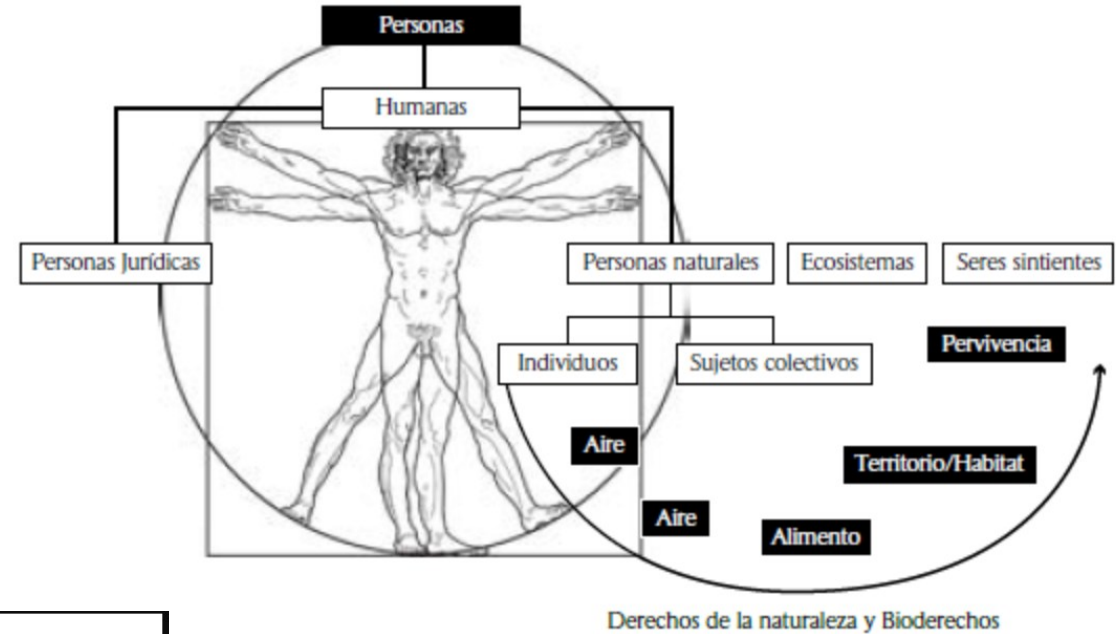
Personas

Humanas

Personas Jurídicas

Personas naturales

Ecosistemas

Seres sintientes

Individuos

Sujetos colectivos

Pervivencia

Aire

Territorio/Habitat

Aire

Alimento

Derechos de la naturaleza y Bioderechos